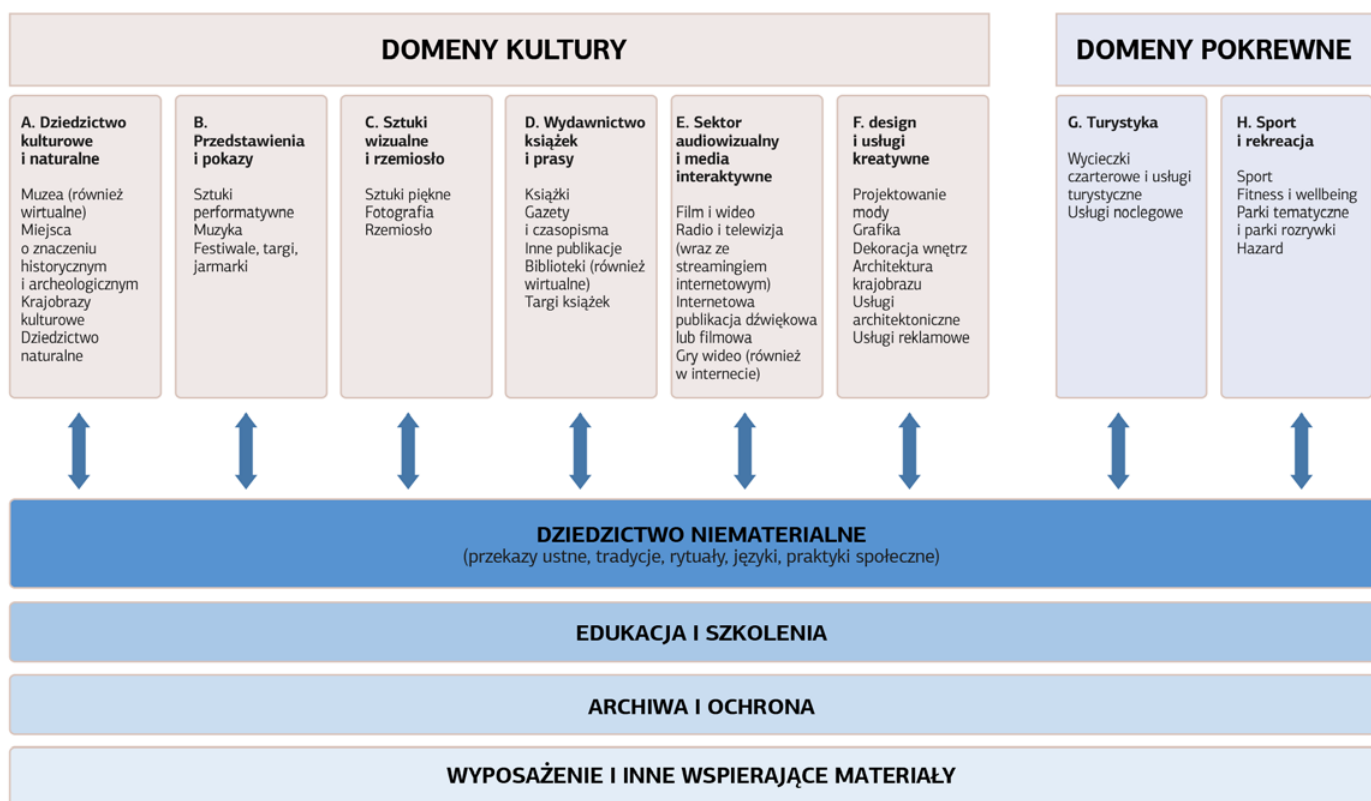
DOMENY KULTURY

DOMENY POKREWNE

A. Dziedzictwo kulturowe i naturalne

Muzea (również wirtualne)
Miejsca o znaczeniu historycznym i archeologicznym
Krajobrazy kulturowe
Dziedzictwo naturalne

B. Przedstawienia i pokazy

Sztuki performatywne
Muzyka
Festiwale, targi, jarmarki

C. Sztuki wizualne i rzemiosło

Sztuki piękne
Fotografia
Rzemiosło

D. Wydawnictwo książek i prasy

Książki
Gazety i czasopisma
Inne publikacje
Biblioteki (również wirtualne)
Targi książek

E. Sektor audiowizualny i media interaktywne

Film i wideo
Radio i telewizja (wraz ze streamingiem internetowym)
Internetowa publikacja dźwiękowa lub filmowa
Gry wideo (również w internecie)

F. design i usługi kreatywne

Projektowanie mody
Grafika
Dekoracja wnętrz
Architektura krajobrazu
Usługi architektoniczne
Usługi reklamowe

G. Turystyka

Wycieczki czarterowe i usługi turystyczne
Usługi noclegowe

H. Sport i rekreacja

Sport
Fitness i wellbeing
Parki tematyczne i parki rozrywki
Hazard

DZIEDZICTWO NIEMATERIALNE
(przekazy ustne, tradycje, rytuały, języki, praktyki społeczne)

EDUKACJA I SZKOLENIA

ARCHIWA I OCHRONA

WYPOSAŻENIE I INNE WSPIERAJĄCE MATERIAŁY